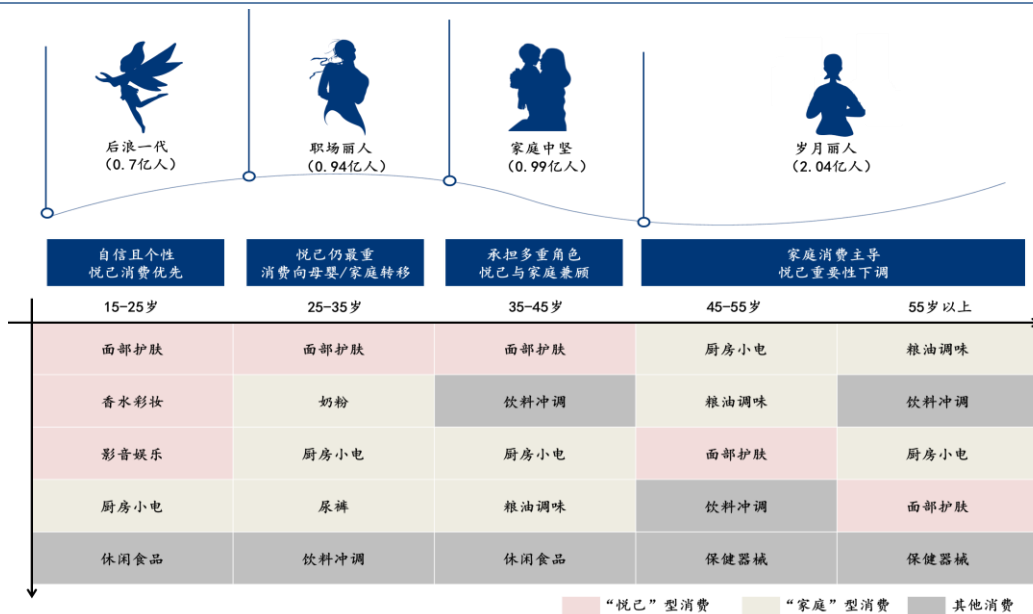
后浪一代
（0.7亿人）

职场丽人
（0.94亿人）

家庭中坚
（0.99亿人）

岁月丽人
（2.04亿人）

自信且个性
悦己消费优先

悦己仍最重
消费向母婴/家庭转移

承担多重角色
悦己与家庭兼顾

家庭消费主导
悦己重要性下调

| 15-25岁 | 25-35岁 | 35-45岁 | 45-55岁 | 55岁以上 |
|---|---|---|---|---|
| 面部护肤 | 面部护肤 | 面部护肤 | 厨房小电 | 粮油调味 |
| 香水彩妆 | 奶粉 | 饮料冲调 | 粮油调味 | 饮料冲调 |
| 影音娱乐 | 厨房小电 | 厨房小电 | 面部护肤 | 厨房小电 |
| 厨房小电 | 尿裤 | 粮油调味 | 饮料冲调 | 面部护肤 |
| 休闲食品 | 饮料冲调 | 休闲食品 | 保健器械 | 保健器械 |

“悦己”型消费　“家庭”型消费　其他消费